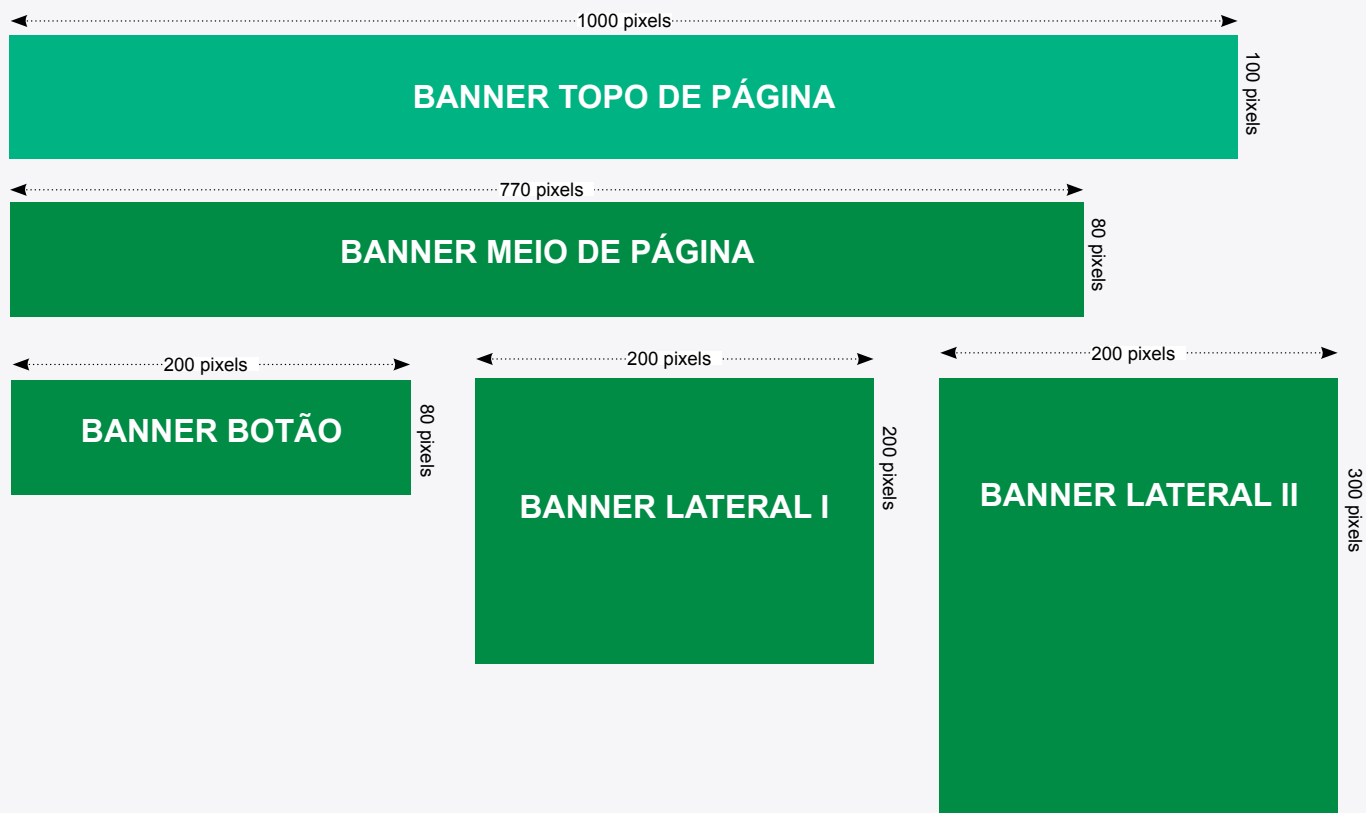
1000 pixels

BANNER TOPO DE PÁGINA

100 pixels

770 pixels

BANNER MEIO DE PÁGINA

80 pixels

200 pixels

BANNER BOTÃO

80 pixels

200 pixels

BANNER LATERAL I

200 pixels

200 pixels

BANNER LATERAL II

300 pixels